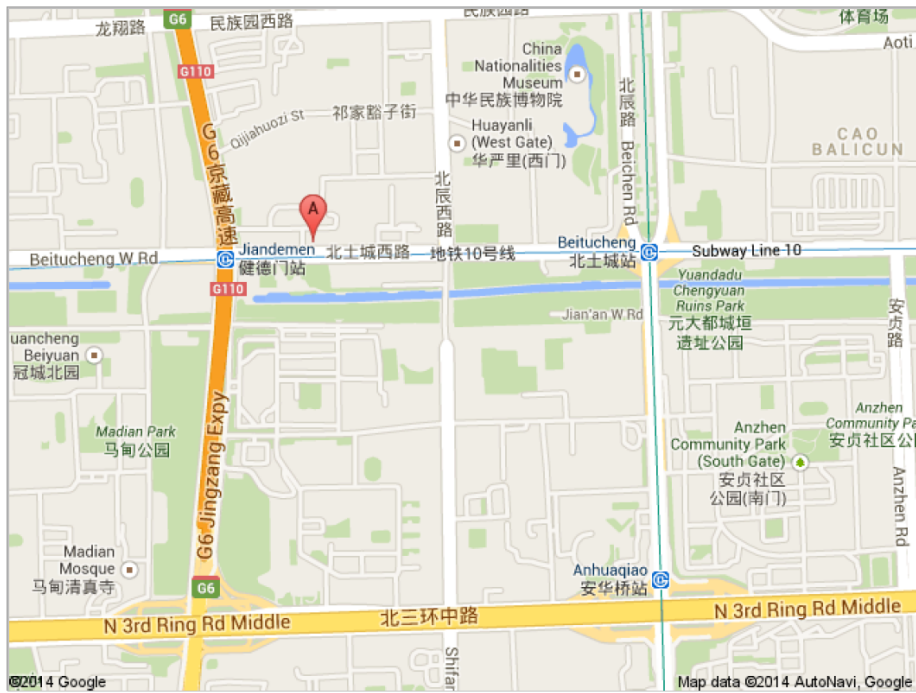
龙翔路
G6
民族园西路
民族园路
体育场
Aoti
China Nationalities Museum
中华民族博物院
G110
Qijiahuozi St
祁家豁子街
Huayanli (West Gate)
华严里(西门)
北辰路
Beichen Rd
CAO BALICUN
G6京藏高速
北辰西路
A
Jiandemen
健德门站
北土城西路
地铁10号线
Beitucheng
北土城站
Subway Line 10
Beitucheng W Rd
G110
Yuandadu Chengyuan Ruins Park
元大都城垣遗址公园
Jian'an W Rd
安贞路
uancheng Beiyuan
冠城北园
Madian Park
马甸公园
G6 Jingzang Expy
Anzhen Community Park (South Gate)
安贞社区公园(南门)
Anzhen Community Park
安贞社区公
Anzhen Rd
Madian Mosque
马甸清真寺
Anhuaqiao
安华桥站
G6
N 3rd Ring Rd Middle
北三环中路
N 3rd Ring Rd Middle
Shifan
©2014 Google
Map data ©2014 AutoNavi, Google